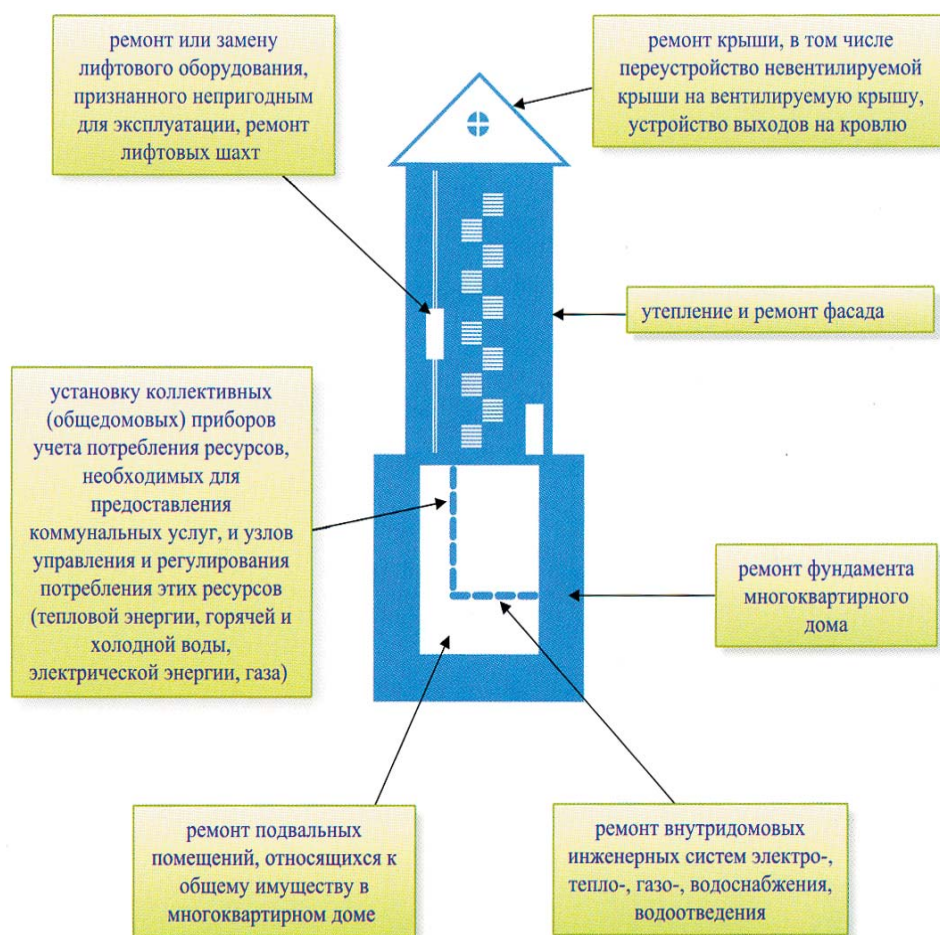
ремонт или замену лифтового оборудования, признанного непригодным для эксплуатации, ремонт лифтовых шахт

ремонт крыши, в том числе переустройство невентилируемой крыши на вентилируемую крышу, устройство выходов на кровлю

утепление и ремонт фасада

установку коллективных (общедомовых) приборов учета потребления ресурсов, необходимых для предоставления коммунальных услуг, и узлов управления и регулирования потребления этих ресурсов (тепловой энергии, горячей и холодной воды, электрической энергии, газа)

ремонт фундамента многоквартирного дома

ремонт подвальных помещений, относящихся к общему имуществу в многоквартирном доме

ремонт внутридомовых инженерных систем электро-, тепло-, газо-, водоснабжения, водоотведения